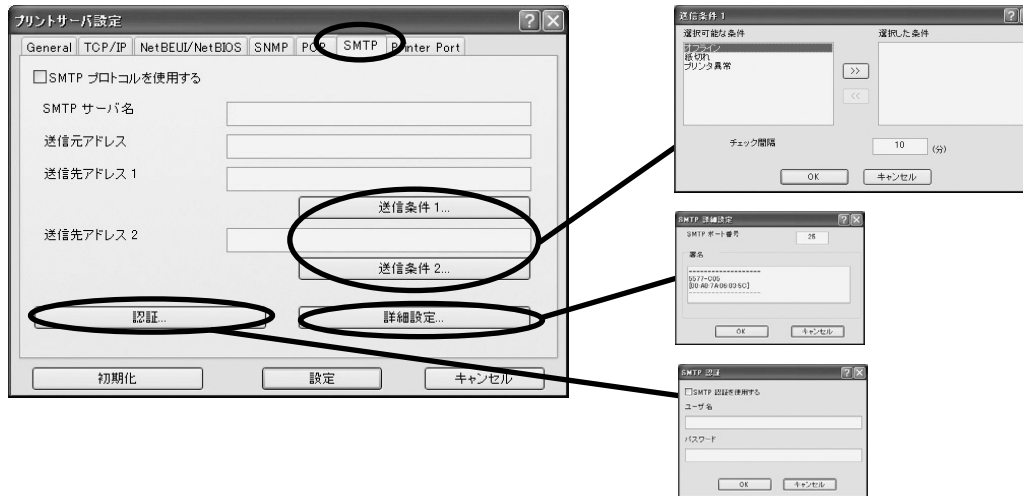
プリントサーバ設定

General TCP/IP NetBEUI/NetBIOS SNMP POP SMTP Printer Port

☐SMTP プロトコルを使用する

SMTP サーバ名

送信元アドレス

送信先アドレス 1

送信条件 1...

送信先アドレス 2

送信条件 2...

認証...

詳細設定...

初期化

設定

キャンセル

送信条件 1

選択可能な条件

オフライン
紙切れ
プリンタ異常

選択した条件

>>

<<

チェック間隔

10

(分)

OK

キャンセル

SMTP 詳細設定

SMTP ポート番号

25

署名

--------------------
5577-C05
[00:A0:7A:06:03:5C]
--------------------

OK

キャンセル

SMTP 認証

☐SMTP 認証を使用する

ユーザ名

パスワード

OK

キャンセル